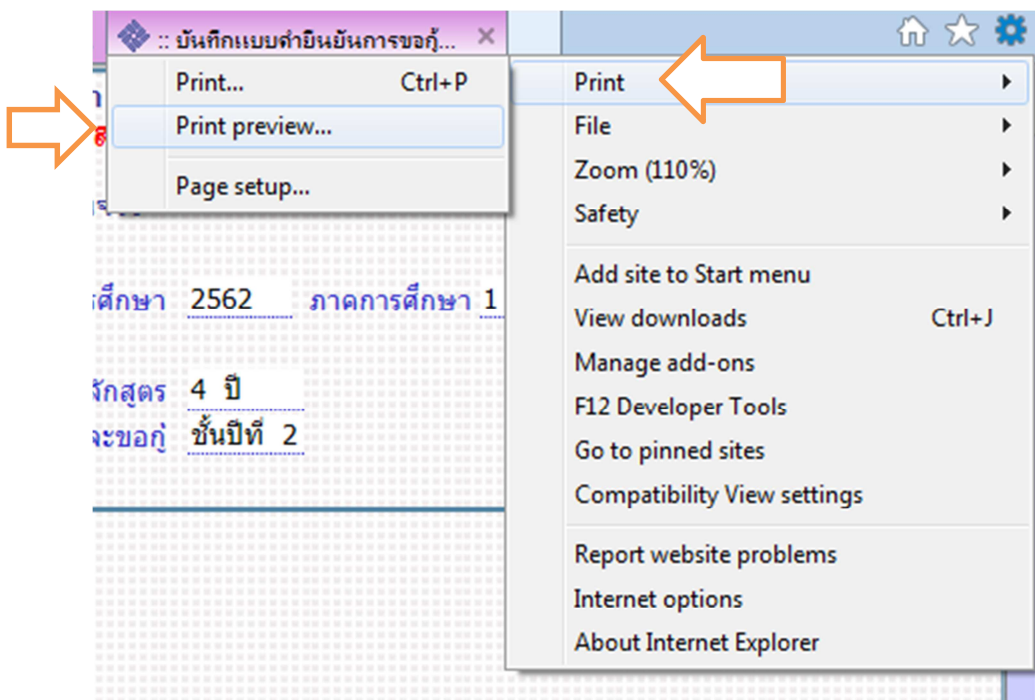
:: บันทึกแบบคำยืนยันการขอกู้...

Print... Ctrl+P
Print preview...
Page setup...

Print
File
Zoom (110%)
Safety
Add site to Start menu
View downloads Ctrl+J
Manage add-ons
F12 Developer Tools
Go to pinned sites
Compatibility View settings
Report website problems
Internet options
About Internet Explorer

ศึกษา 2562 ภาคการศึกษา 1

ลักสูตร 4 ปี
จะขอกู้ ชั้นปีที่ 2